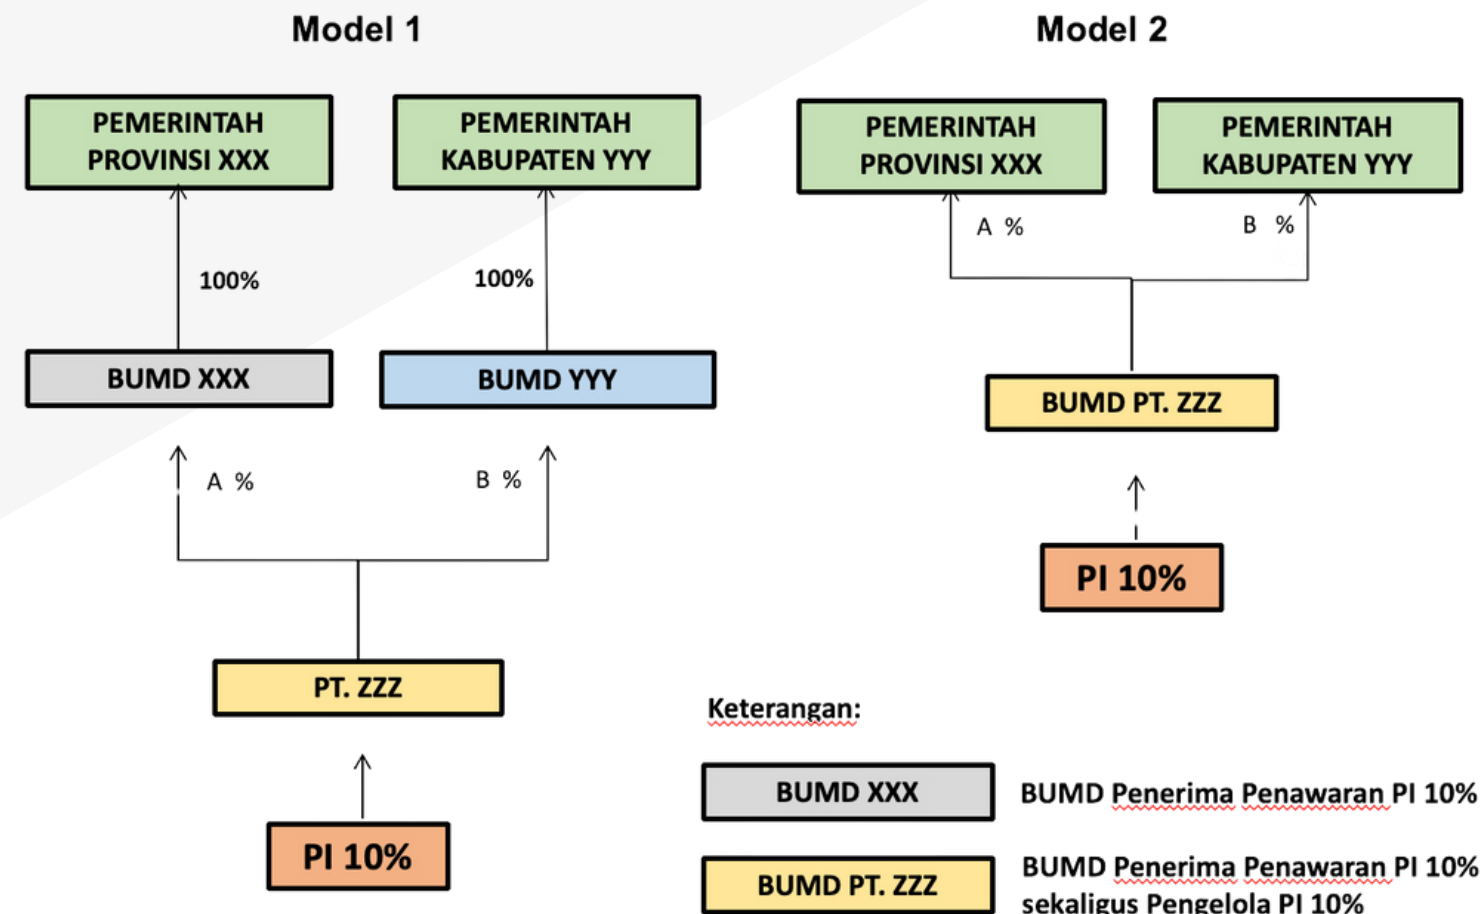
Model 1

PEMERINTAH PROVINSI XXX

PEMERINTAH KABUPATEN YYY

100%

100%

BUMD XXX

BUMD YYY

A %

B %

PT. ZZZ

PI 10%

Model 2

PEMERINTAH PROVINSI XXX

PEMERINTAH KABUPATEN YYY

A %

B %

BUMD PT. ZZZ

PI 10%

Keterangan:

BUMD XXX

BUMD Penerima Penawaran PI 10%

BUMD PT. ZZZ

BUMD Penerima Penawaran PI 10% sekaligus Pengelola PI 10%